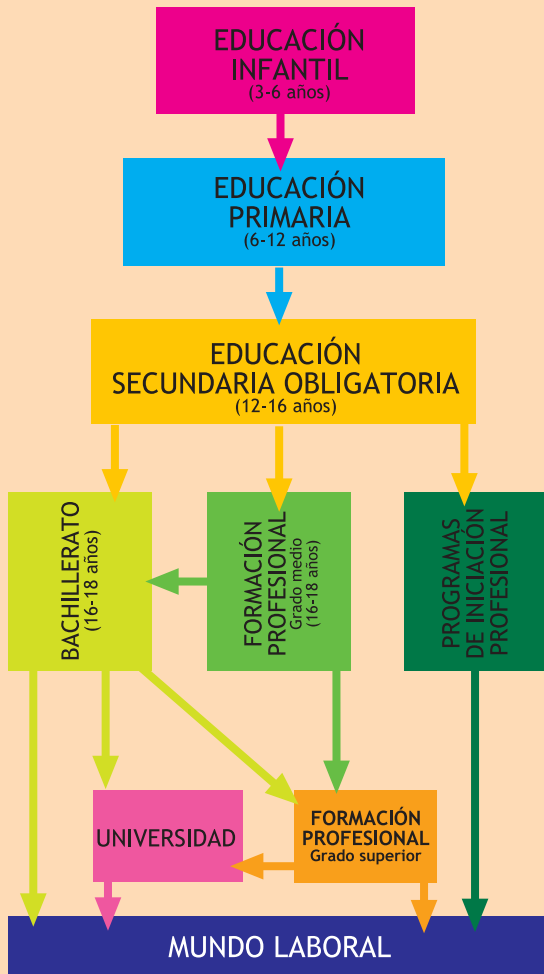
EDUCACIÓN INFANTIL
(3-6 años)

EDUCACIÓN PRIMARIA
(6-12 años)

EDUCACIÓN SECUNDARIA OBLIGATORIA
(12-16 años)

BACHILLERATO
(16-18 años)

FORMACIÓN PROFESIONAL
Grado medio
(16-18 años)

PROGRAMAS DE INICIACIÓN PROFESIONAL

UNIVERSIDAD

FORMACIÓN PROFESIONAL
Grado superior

MUNDO LABORAL